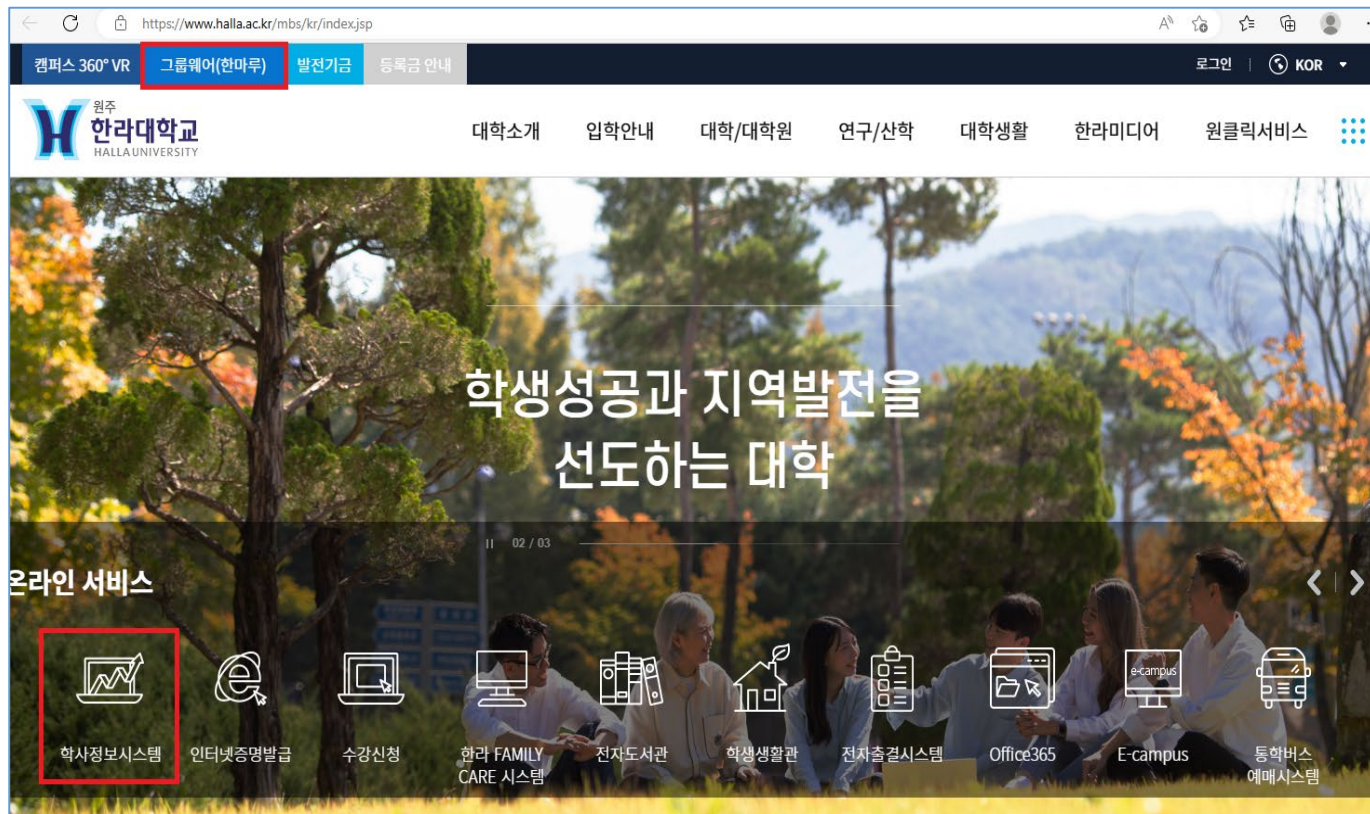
https://www.halla.ac.kr/mbs/kr/index.jsp

캠퍼스 360° VR
그룹웨어(한마루)
발전기금
등록금 안내
로그인
KOR

원주
한라대학교
HALLA UNIVERSITY

대학소개
입학안내
대학/대학원
연구/산학
대학생활
한라미디어
원클릭서비스

학생성공과 지역발전을 선도하는 대학

II 02 / 03

온라인 서비스

학사정보시스템
인터넷증명발급
수강신청
한라 FAMILY CARE 시스템
전자도서관
학생생활관
전자출결시스템
Office365
e-campus
E-campus
통학버스 예매시스템